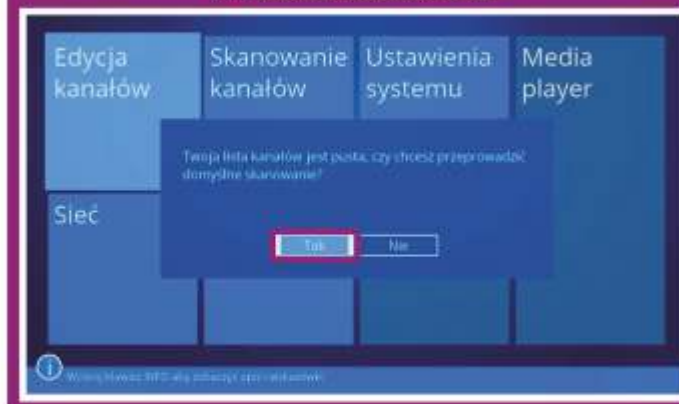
Edycja kanałów

Skanowanie kanałów

Ustawienia systemu

Media player

Sieć

Twoja lista kanałów jest pusta, czy chcesz przeprowadzić domyślne skanowanie?

Tak

Nie

Wciśnij klawisz INFO aby zobaczyć opis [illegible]